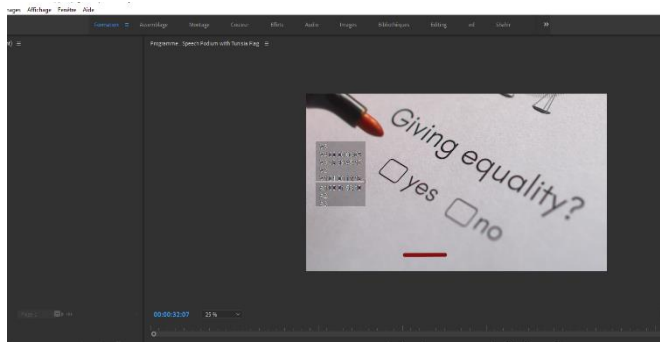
ages Affichage Fenêtre Aide

Formation ≡ Assemblage Montage Couleur Effets Audio Images Bibliothèques Editing ed Vitesse »

Programme : Speech Podium with Tunisia Flag ≡

Giving equality?

yes

no

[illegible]

00:00:32:07 25 %